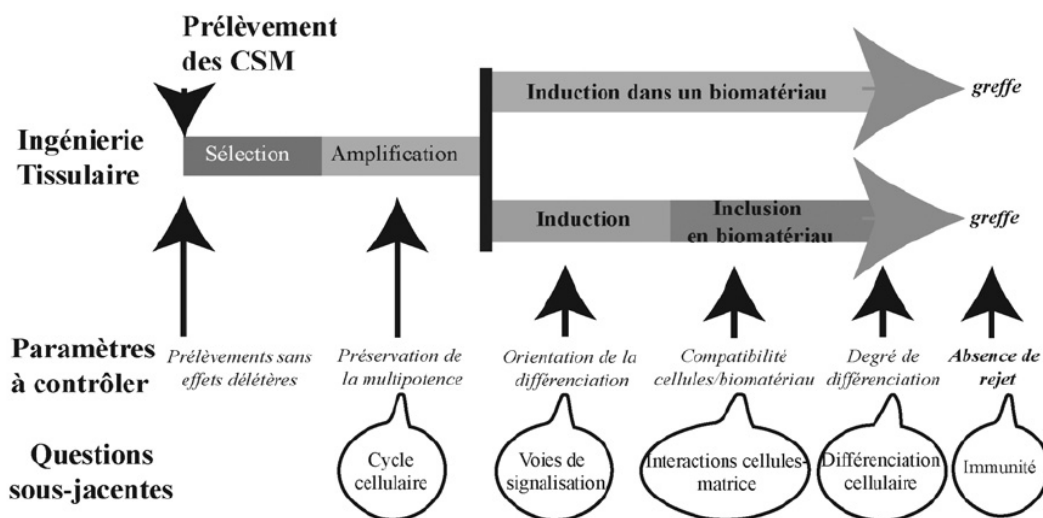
Prélèvement des CSM

Ingénierie Tissulaire

Sélection

Amplification

Induction dans un biomatériau

greffe

Induction

Inclusion en biomatériau

greffe

Paramètres à contrôler

Prélèvements sans effets délétères

Préservation de la multipotence

Orientation de la différenciation

Compatibilité cellules/biomatériau

Degré de différenciation

Absence de rejet

Questions sous-jacentes

Cycle cellulaire

Voies de signalisation

Interactions cellules-matrice

Différenciation cellulaire

Immunité